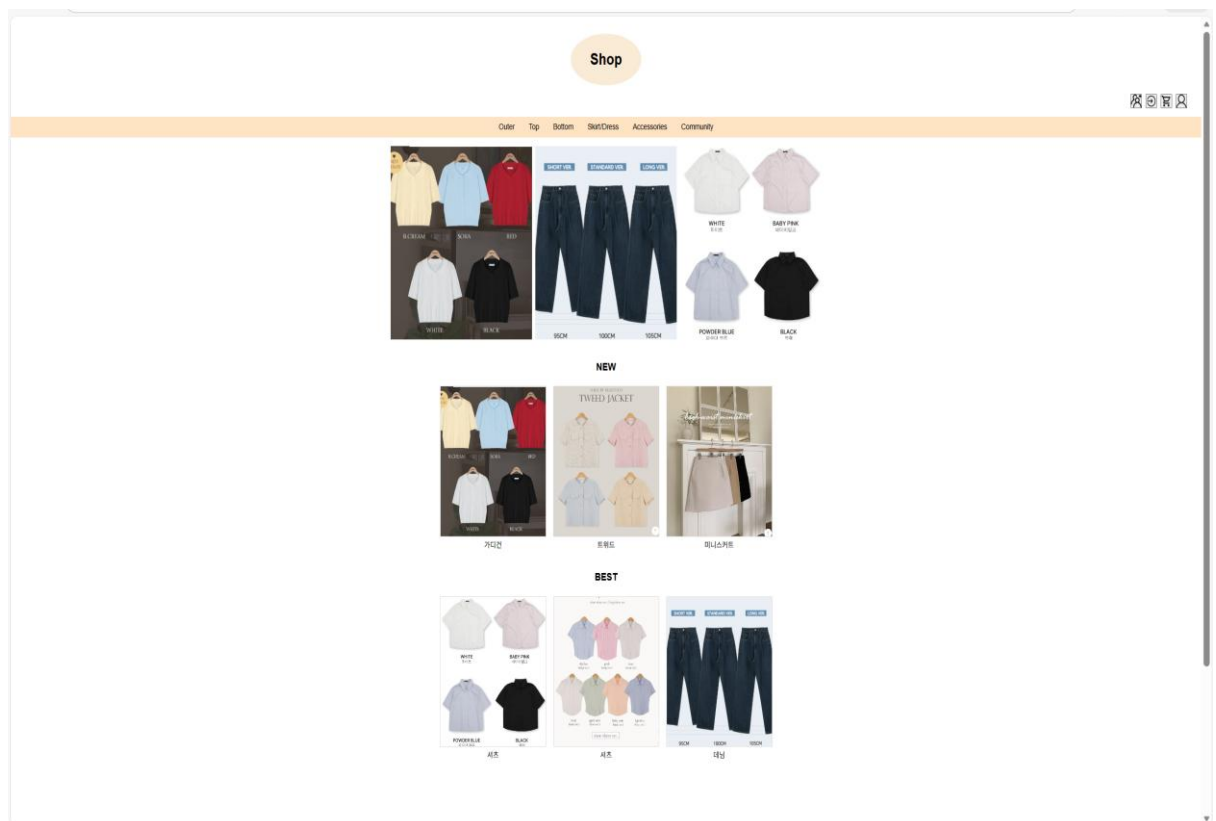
Shop

Outer Top Bottom Skirt/Dress Accessories Community

B.CREAM SORA RED
WHITE BLACK

SHORT VER. STANDARD VER. LONG VER.
95CM 100CM 105CM

WHITE
BABY PINK
POWDER BLUE
BLACK

NEW

B.CREAM SORA RED
WHITE BLACK
가디건

TWEED JACKET
트위드

미니스커트

BEST

WHITE
BABY PINK
POWDER BLUE
BLACK
셔츠

셔츠

SHORT VER. STANDARD VER. LONG VER.
95CM 100CM 105CM
데님